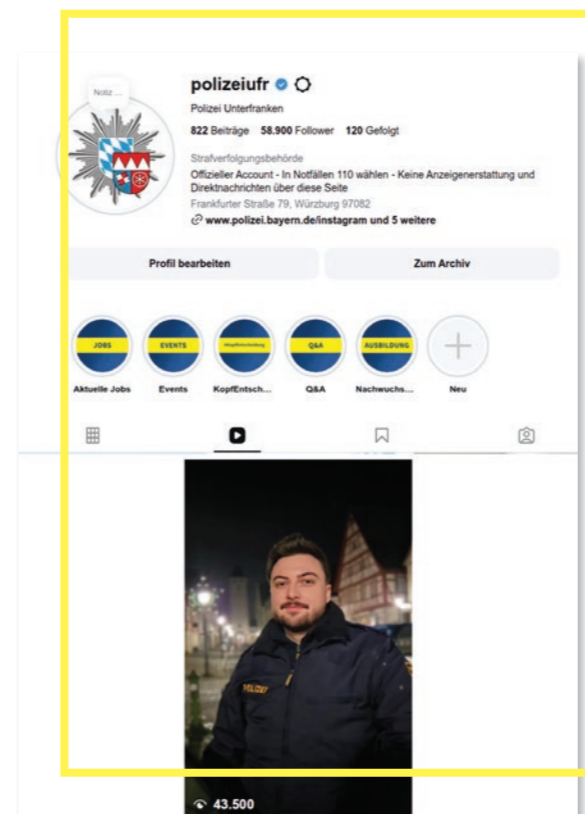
Notiz ...

polizeiufr

Polizei Unterfranken

822 Beiträge 58.900 Follower 120 Gefolgt

Strafverfolgungsbehörde

Offizieller Account - In Notfällen 110 wählen - Keine Anzeigenerstattung und Direktnachrichten über diese Seite

Frankfurter Straße 79, Würzburg 97082

www.polizei.bayern.de/instagram und 5 weitere

Profil bearbeiten

Zum Archiv

JOBS
Aktuelle Jobs

EVENTS
Events

#KopfEntscheidung
KopfEntsch...

Q&A
Q&A

AUSBILDUNG
Nachwuchs...

Neu

POLIZEI

43.500